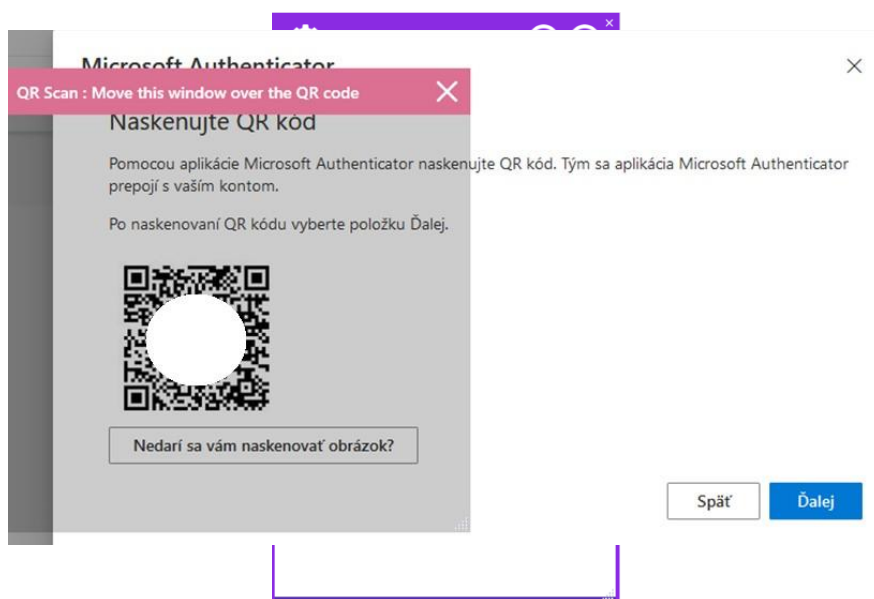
Microsoft Authenticator

QR Scan : Move this window over the QR code

Naskenujte QR kód

Pomocou aplikácie Microsoft Authenticator naskenujte QR kód. Tým sa aplikácia Microsoft Authenticator prepojí s vaším kontom.

Po naskenovaní QR kódu vyberte položku Ďalej.

Nedarí sa vám naskenovať obrázok?

Späť

Ďalej